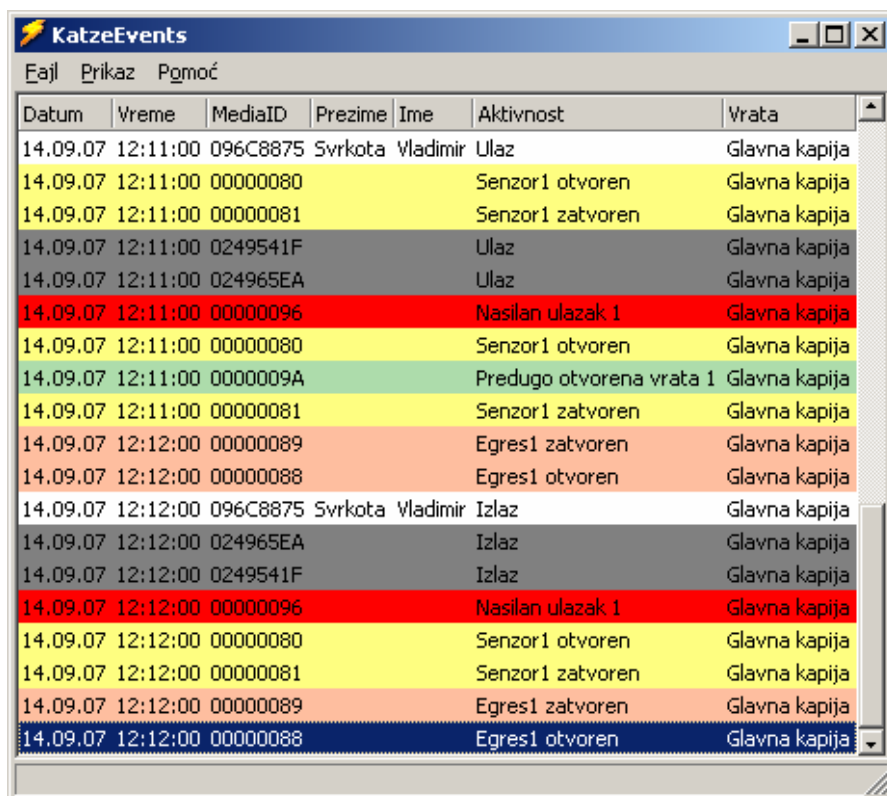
KatzeEvents

Fajl Prikaz Pomoć

| Datum | Vreme | MediaID | Prezime | Ime | Aktivnost | Vrata |
|---|---|---|---|---|---|---|
| 14.09.07 | 12:11:00 | 096C8875 | Svrkota | Vladimir | Ulaz | Glavna kapija |
| 14.09.07 | 12:11:00 | 00000080 | | | Senzor1 otvoren | Glavna kapija |
| 14.09.07 | 12:11:00 | 00000081 | | | Senzor1 zatvoren | Glavna kapija |
| 14.09.07 | 12:11:00 | 0249541F | | | Ulaz | Glavna kapija |
| 14.09.07 | 12:11:00 | 024965EA | | | Ulaz | Glavna kapija |
| 14.09.07 | 12:11:00 | 00000096 | | | Nasilan ulazak 1 | Glavna kapija |
| 14.09.07 | 12:11:00 | 00000080 | | | Senzor1 otvoren | Glavna kapija |
| 14.09.07 | 12:11:00 | 0000009A | | | Predugo otvorena vrata 1 | Glavna kapija |
| 14.09.07 | 12:11:00 | 00000081 | | | Senzor1 zatvoren | Glavna kapija |
| 14.09.07 | 12:12:00 | 00000089 | | | Egres1 zatvoren | Glavna kapija |
| 14.09.07 | 12:12:00 | 00000088 | | | Egres1 otvoren | Glavna kapija |
| 14.09.07 | 12:12:00 | 096C8875 | Svrkota | Vladimir | Izlaz | Glavna kapija |
| 14.09.07 | 12:12:00 | 024965EA | | | Izlaz | Glavna kapija |
| 14.09.07 | 12:12:00 | 0249541F | | | Izlaz | Glavna kapija |
| 14.09.07 | 12:12:00 | 00000096 | | | Nasilan ulazak 1 | Glavna kapija |
| 14.09.07 | 12:12:00 | 00000080 | | | Senzor1 otvoren | Glavna kapija |
| 14.09.07 | 12:12:00 | 00000081 | | | Senzor1 zatvoren | Glavna kapija |
| 14.09.07 | 12:12:00 | 00000089 | | | Egres1 zatvoren | Glavna kapija |
| 14.09.07 | 12:12:00 | 00000088 | | | Egres1 otvoren | Glavna kapija |